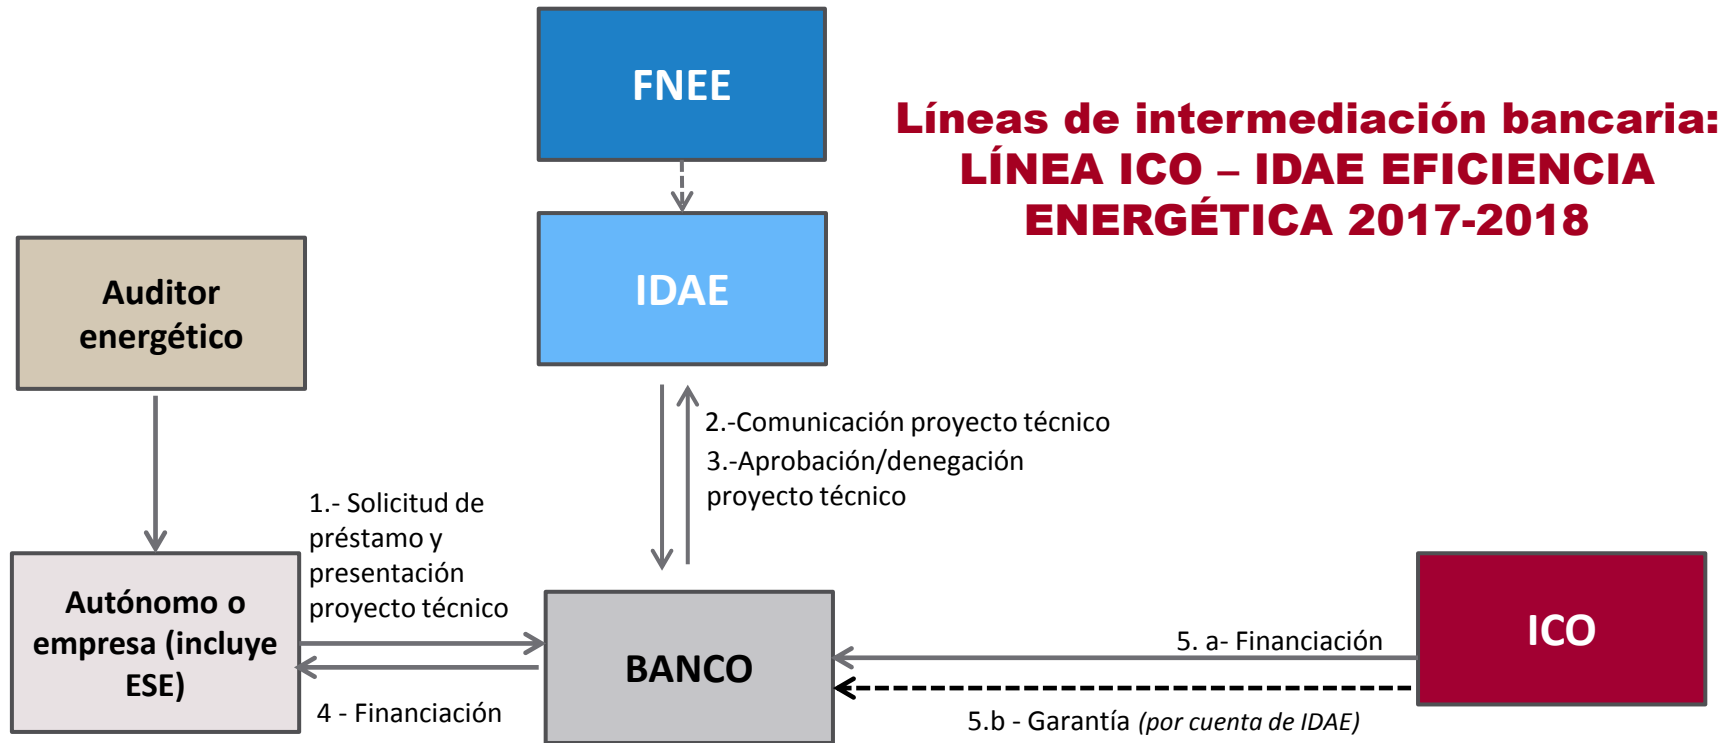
FNEE

Líneas de intermediación bancaria: LÍNEA ICO – IDAE EFICIENCIA ENERGÉTICA 2017-2018

IDAE

Auditor energético

2.-Comunicación proyecto técnico

3.-Aprobación/denegación proyecto técnico

1.- Solicitud de préstamo y presentación proyecto técnico

Autónomo o empresa (incluye ESE)

BANCO

5. a- Financiación

ICO

4 - Financiación

5.b - Garantía *(por cuenta de IDAE)*